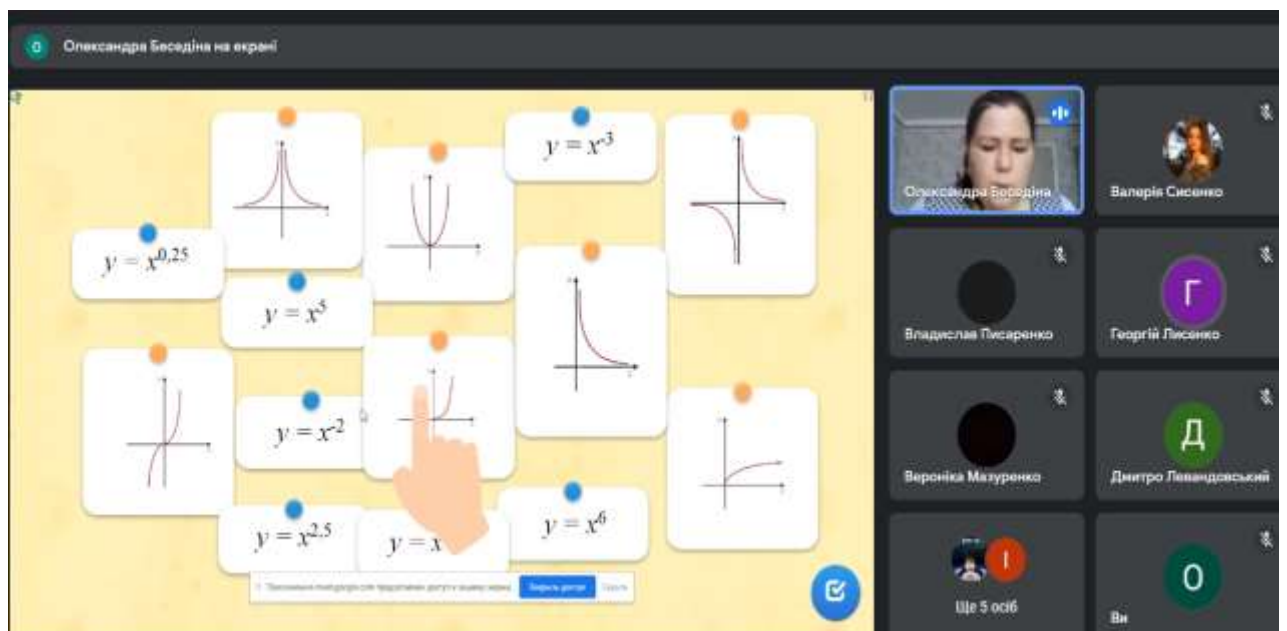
Олександра Беседіна на екрані

$y = x^{-3}$

$y = x^{0,25}$

$y = x^5$

$y = x^{-2}$

$y = x^{2.5}$

$y = x$

$y = x^6$

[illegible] Закрити доступ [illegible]

Олександра Беседіна

Валерія Сисенко

Владислав Писаренко

Г

Георгій Лисенко

Вероніка Мазуренко

Д

Дмитро Левандовський

І

Ще 5 осіб

О

Ви